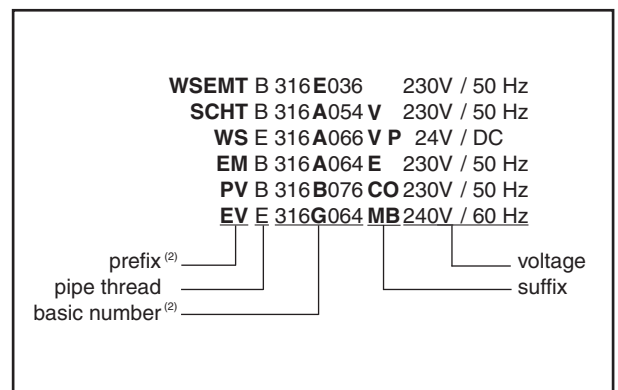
WSEMT B 316E036 230V / 50 Hz
SCHT B 316A054 V 230V / 50 Hz
WS E 316A066 V P 24V / DC
EM B 316A064 E 230V / 50 Hz
PV B 316B076 CO 230V / 50 Hz
EV E 316G064 MB 240V / 60 Hz

prefix $^{(2)}$
pipe thread
basic number $^{(2)}$
voltage
suffix